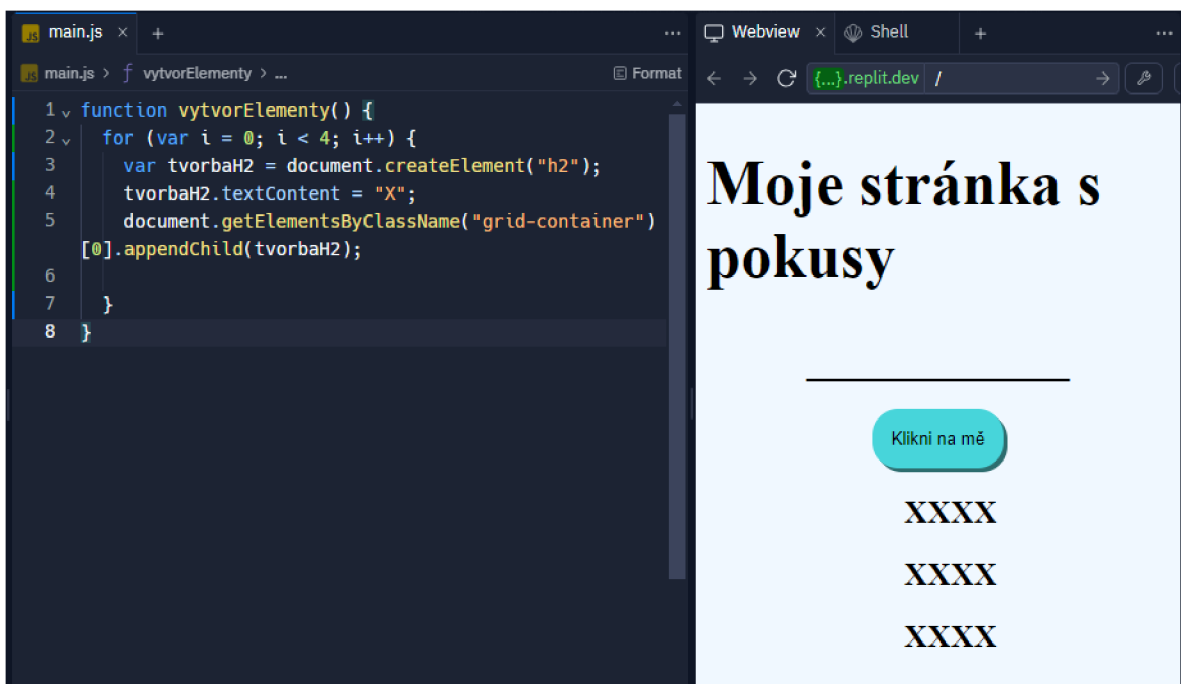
JS main.js × +

JS main.js > ƒ vytvorElementy > ...

Format

1 function vytvorElementy() {
2   for (var i = 0; i < 4; i++) {
3     var tvorbaH2 = document.createElement("h2");
4     tvorbaH2.textContent = "X";
5     document.getElementsByClassName("grid-container")[0].appendChild(tvorbaH2);
6 
7   }
8 }

Webview × Shell +

{...}.replit.dev /

Moje stránka s pokusy

Klikni na mě

XXXX

XXXX

XXXX